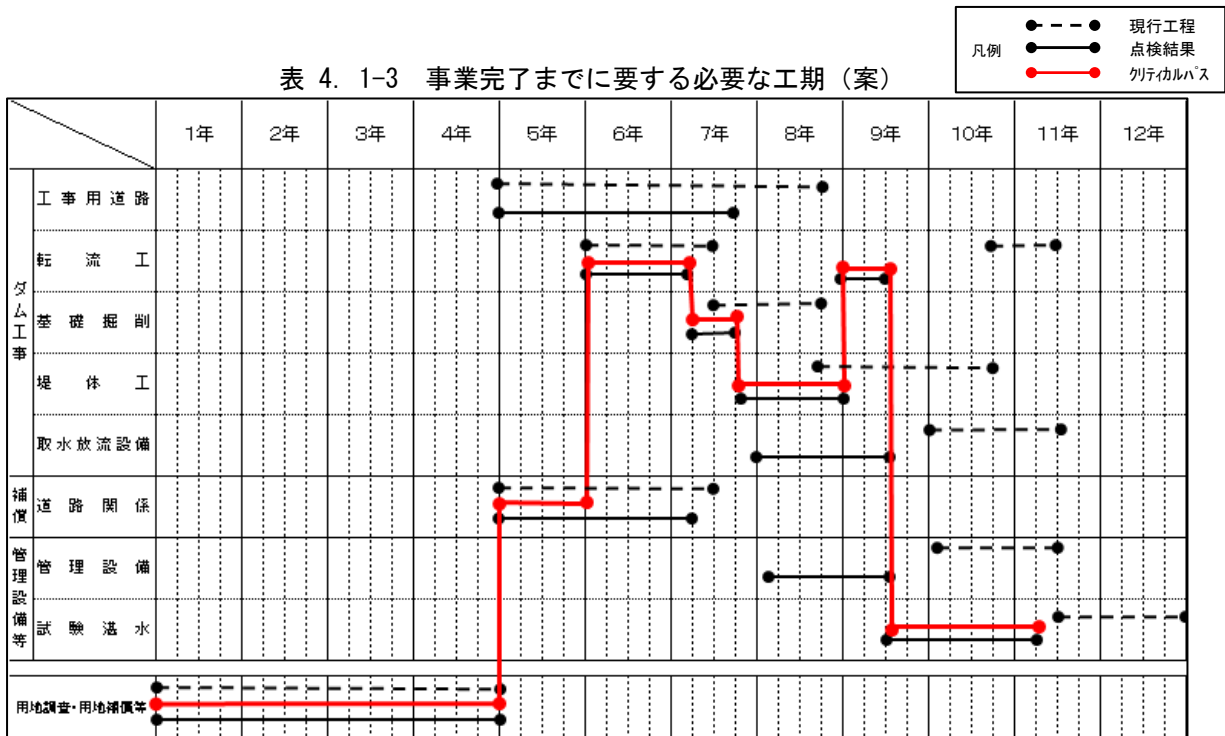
凡例 現行工程 点検結果 ｸﾘﾃｨｶﾙﾊﾟｽ

表 4. 1-3 事業完了までに要する必要な工期（案）

| | | 1年 | 2年 | 3年 | 4年 | 5年 | 6年 | 7年 | 8年 | 9年 | 10年 | 11年 | 12年 |
|---|---|---|---|---|---|---|---|---|---|---|---|---|---|
| ダム工事 | 工事用道路 | | | | | | | | | | | | |
| | 転流工 | | | | | | | | | | | | |
| | 基礎掘削 | | | | | | | | | | | | |
| | 堤体工 | | | | | | | | | | | | |
| | 取水放流設備 | | | | | | | | | | | | |
| 補償 | 道路関係 | | | | | | | | | | | | |
| 管理設備等 | 管理設備 | | | | | | | | | | | | |
| | 試験湛水 | | | | | | | | | | | | |
| 用地調査・用地補償等 | | | | | | | | | | | | | |